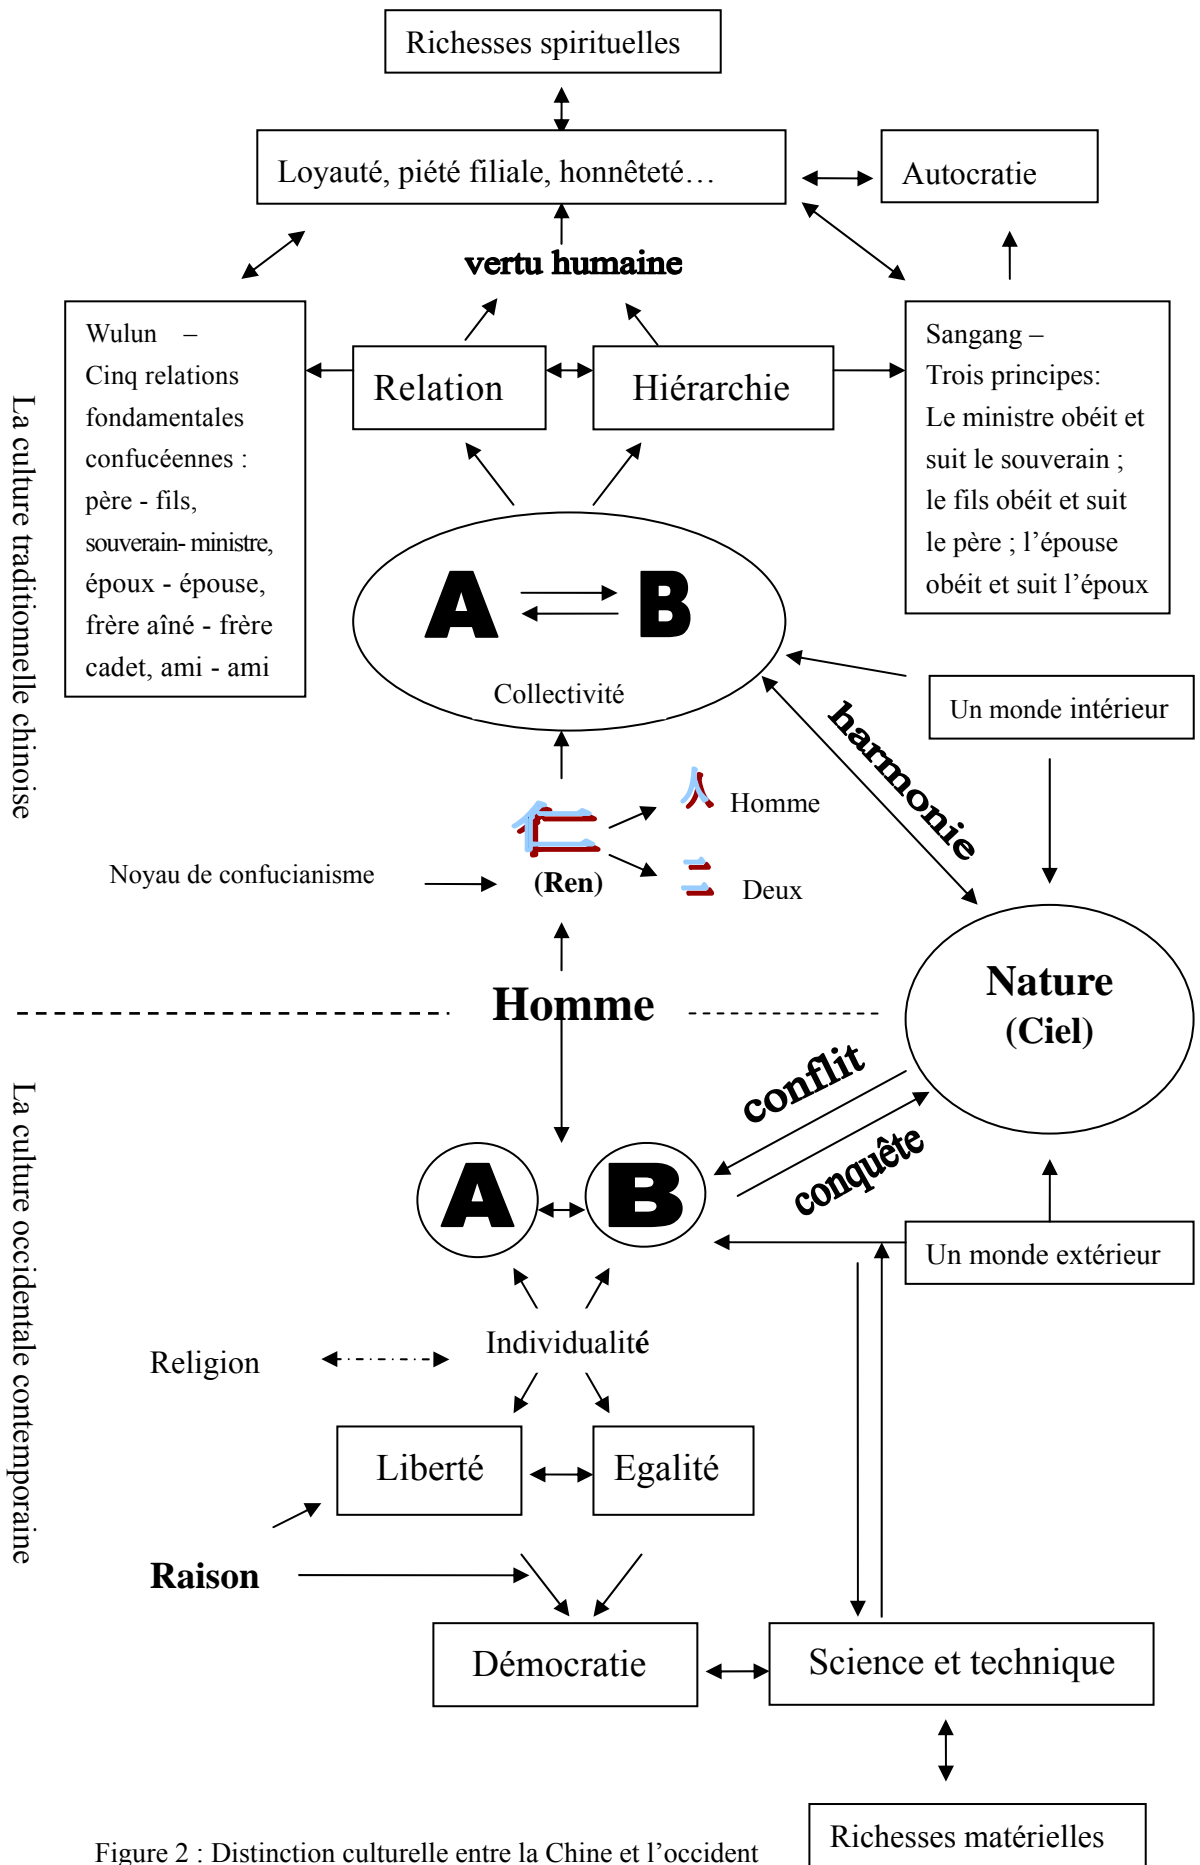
Richesses spirituelles

Loyauté, piété filiale, honnêteté…

Autocratie

vertu humaine

Wulun – Cinq relations fondamentales confucéennes : père - fils, souverain- ministre, époux - épouse, frère aîné - frère cadet, ami - ami

Relation

Hiérarchie

Sangang – Trois principes: Le ministre obéit et suit le souverain ; le fils obéit et suit le père ; l'épouse obéit et suit l'époux

La culture traditionnelle chinoise

A B

Collectivité

Un monde intérieur

harmonie

人 Homme

仁

(Ren)

二 Deux

Noyau de confucianisme

Nature (Ciel)

Homme

La culture occidentale contemporaine

conflit

conquête

A B

Un monde extérieur

Individualité

Religion

Liberté

Egalité

Raison

Démocratie

Science et technique

Richesses matérielles

Figure 2 : Distinction culturelle entre la Chine et l'occident